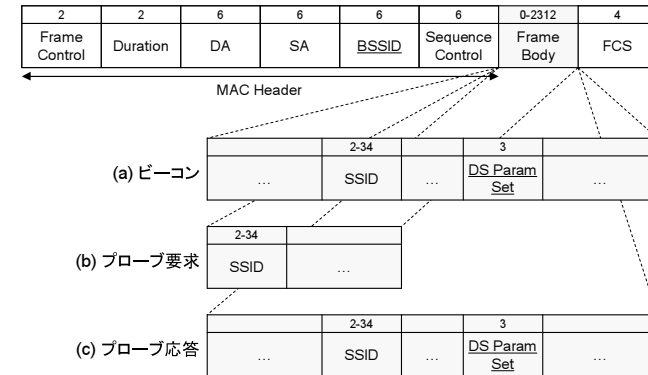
| 2 | 2 | 6 | 6 | 6 | 6 | 0-2312 | 4 |
|---|---|---|---|---|---|---|---|
| Frame Control | Duration | DA | SA | BSSID | Sequence Control | Frame Body | FCS |

MAC Header

(a) ビーコン

|  | 2-34 |  | 3 |  |
|---|---|---|---|---|
| … | SSID | … | DS Param Set | … |

(b) プローブ要求

| 2-34 |  |
|---|---|
| SSID | … |

(c) プローブ応答

|  | 2-34 |  | 3 |  |
|---|---|---|---|---|
| … | SSID | … | DS Param Set | … |